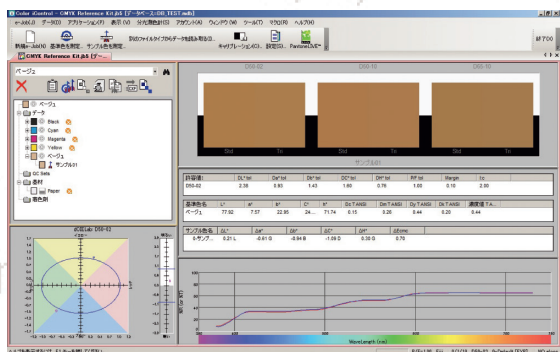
Color iControl - CMYK Reference Kit.jb5 [データベース:DB_TEST.mdb]
e-Job(J) データ(D) アプリケーション(F) 表示(V) 分光測色計(S) アカウント(A) ウィンドウ(W) ツール(T) マクロ(R) ヘルプ(H)
新規e-Job(N) 基準色測定... サンプル色を測定... 別のファイルタイプからデータを読み取る(I)... キャリブレーション(C)... 設定(S)... PantoneLIVE™
終了
CMYK Reference Kit.jb5 [データ...
ベージュ
ベージュ
データ
Black
Cyan
Magenta
Yellow
ベージュ
サンプル01
GC Sets
基材
Paper
着色剤
a*b* Lab D50-02
D50-02
D50-10
D50-10
Std
Trl
Std
Trl
Std
Trl
サンプル01

| 許容値 | DL* tol | Da* tol | Db* tol | DC* tol | DH* tol | P/F tol | Margin | l:c |
|---|---|---|---|---|---|---|---|---|
| D50-02 | 2.38 | 0.93 | 1.43 | 1.60 | 0.76 | 1.60 | 0.10 | 2.00 |

| 基準色名 | L* | a* | b* | C* | h° | Dc TANSI | Dm TANSI | Dy TANSI | Dk TANSI | 濃度値 TA... |
|---|---|---|---|---|---|---|---|---|---|---|
| ベージュ | 77.92 | 7.57 | 22.95 | 24... | 71.74 | 0.15 | 0.28 | 0.44 | 0.20 | 0.44 |

| サンプル色名 | ΔL* | Δa* | Δb* | ΔC* | ΔH* | ΔEcmc |
|---|---|---|---|---|---|---|
| 0-サンプ... | 0.21 L | -0.61 G | -0.94 B | -1.09 D | 0.30 G | 0.70 |

Wavelength (nm)